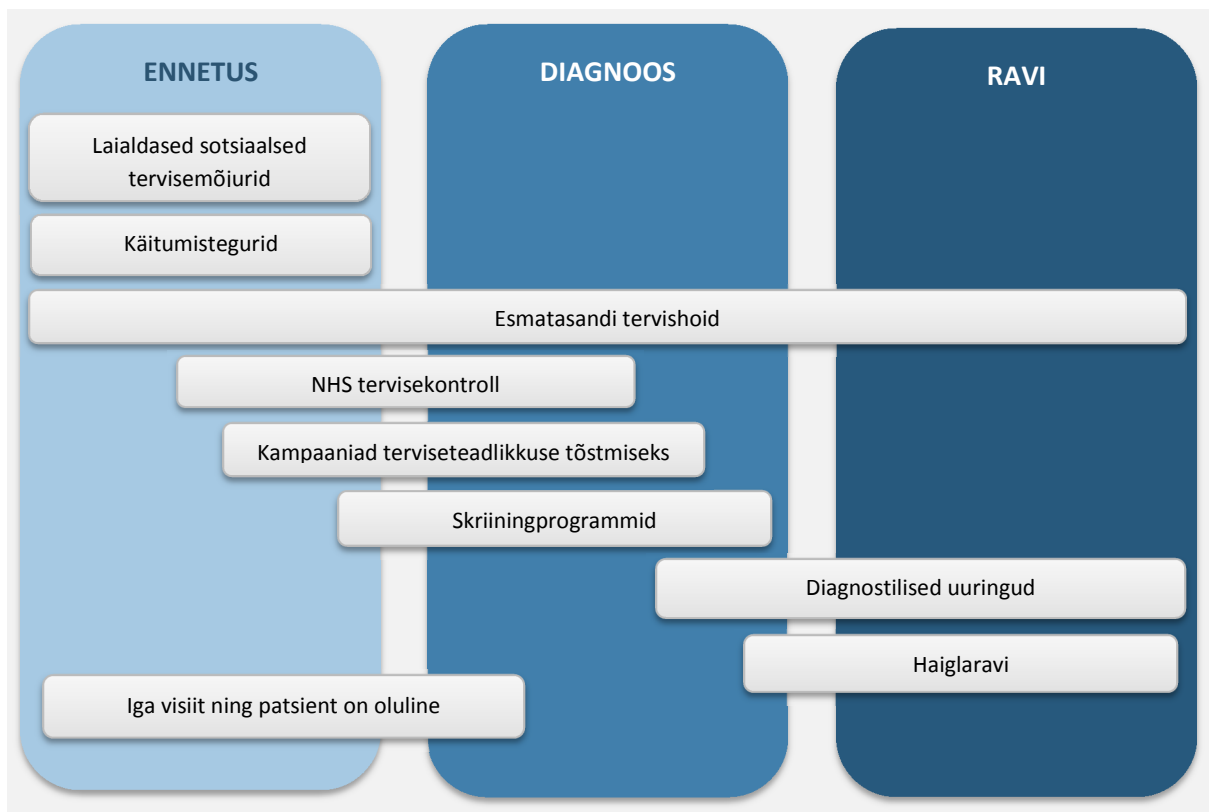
ENNETUS

DIAGNOOS

RAVI

Laialdased sotsiaalsed tervisemõjurid

Käitumistegurid

Esmatasandi tervishoid

NHS tervisekontroll

Kampaaniad terviseteadlikkuse tõstmiseks

Skriiningprogrammid

Diagnostilised uuringud

Haiglaravi

Iga visiit ning patsient on oluline